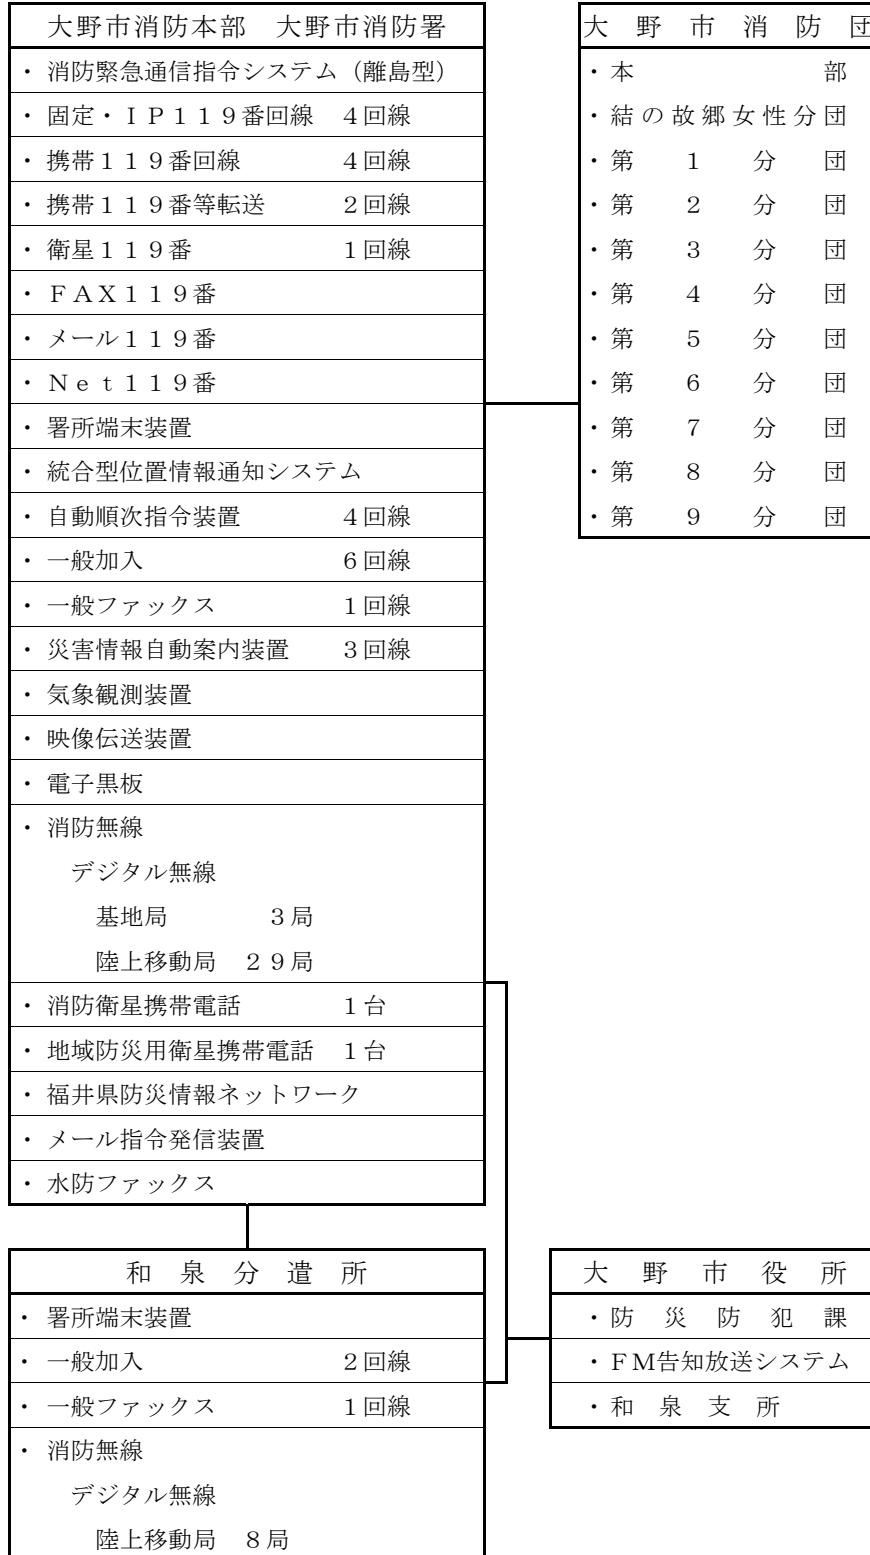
大野市消防本部　大野市消防署

・消防緊急通信指令システム（離島型）
・固定・ＩＰ１１９番回線　４回線
・携帯１１９番回線　４回線
・携帯１１９番等転送　２回線
・衛星１１９番　１回線
・ＦＡＸ１１９番
・メール１１９番
・Ｎｅｔ１１９番
・署所端末装置
・統合型位置情報通知システム
・自動順次指令装置　４回線
・一般加入　６回線
・一般ファックス　１回線
・災害情報自動案内装置　３回線
・気象観測装置
・映像伝送装置
・電子黒板
・消防無線
デジタル無線
基地局　３局
陸上移動局　２９局
・消防衛星携帯電話　１台
・地域防災用衛星携帯電話　１台
・福井県防災情報ネットワーク
・メール指令発信装置
・水防ファックス

大野市消防団

・本部
・結の故郷女性分団
・第１分団
・第２分団
・第３分団
・第４分団
・第５分団
・第６分団
・第７分団
・第８分団
・第９分団

和泉分遣所

・署所端末装置
・一般加入　２回線
・一般ファックス　１回線
・消防無線
デジタル無線
陸上移動局　８局

大野市役所

・防災防犯課
・ＦＭ告知放送システム
・和泉支所